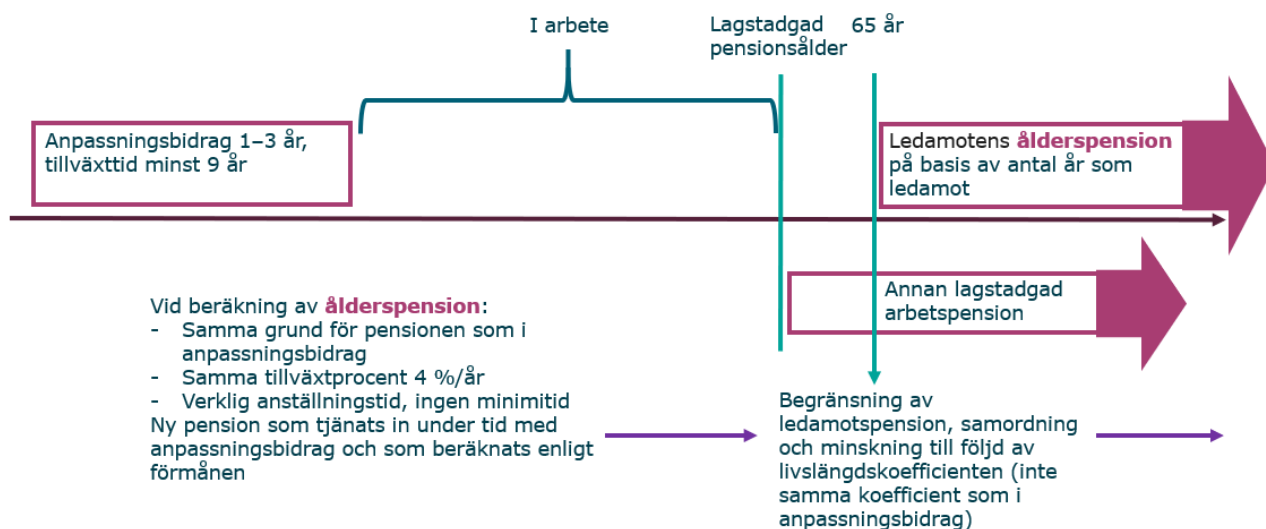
I arbete

Lagstadgad pensionsålder

65 år

Anpassningsbidrag 1–3 år, tillväxttid minst 9 år

Ledamotens **ålderspension** på basis av antal år som ledamot

Annan lagstadgad arbetspension

Vid beräkning av **ålderspension**:
- Samma grund för pensionen som i anpassningsbidrag
- Samma tillväxtprocent 4 %/år
- Verklig anställningstid, ingen minimitid
Ny pension som tjänats in under tid med anpassningsbidrag och som beräknats enligt förmånen

Begränsning av ledamotspension, samordning och minskning till följd av livslängdskoefficienten (inte samma koefficient som i anpassningsbidrag)